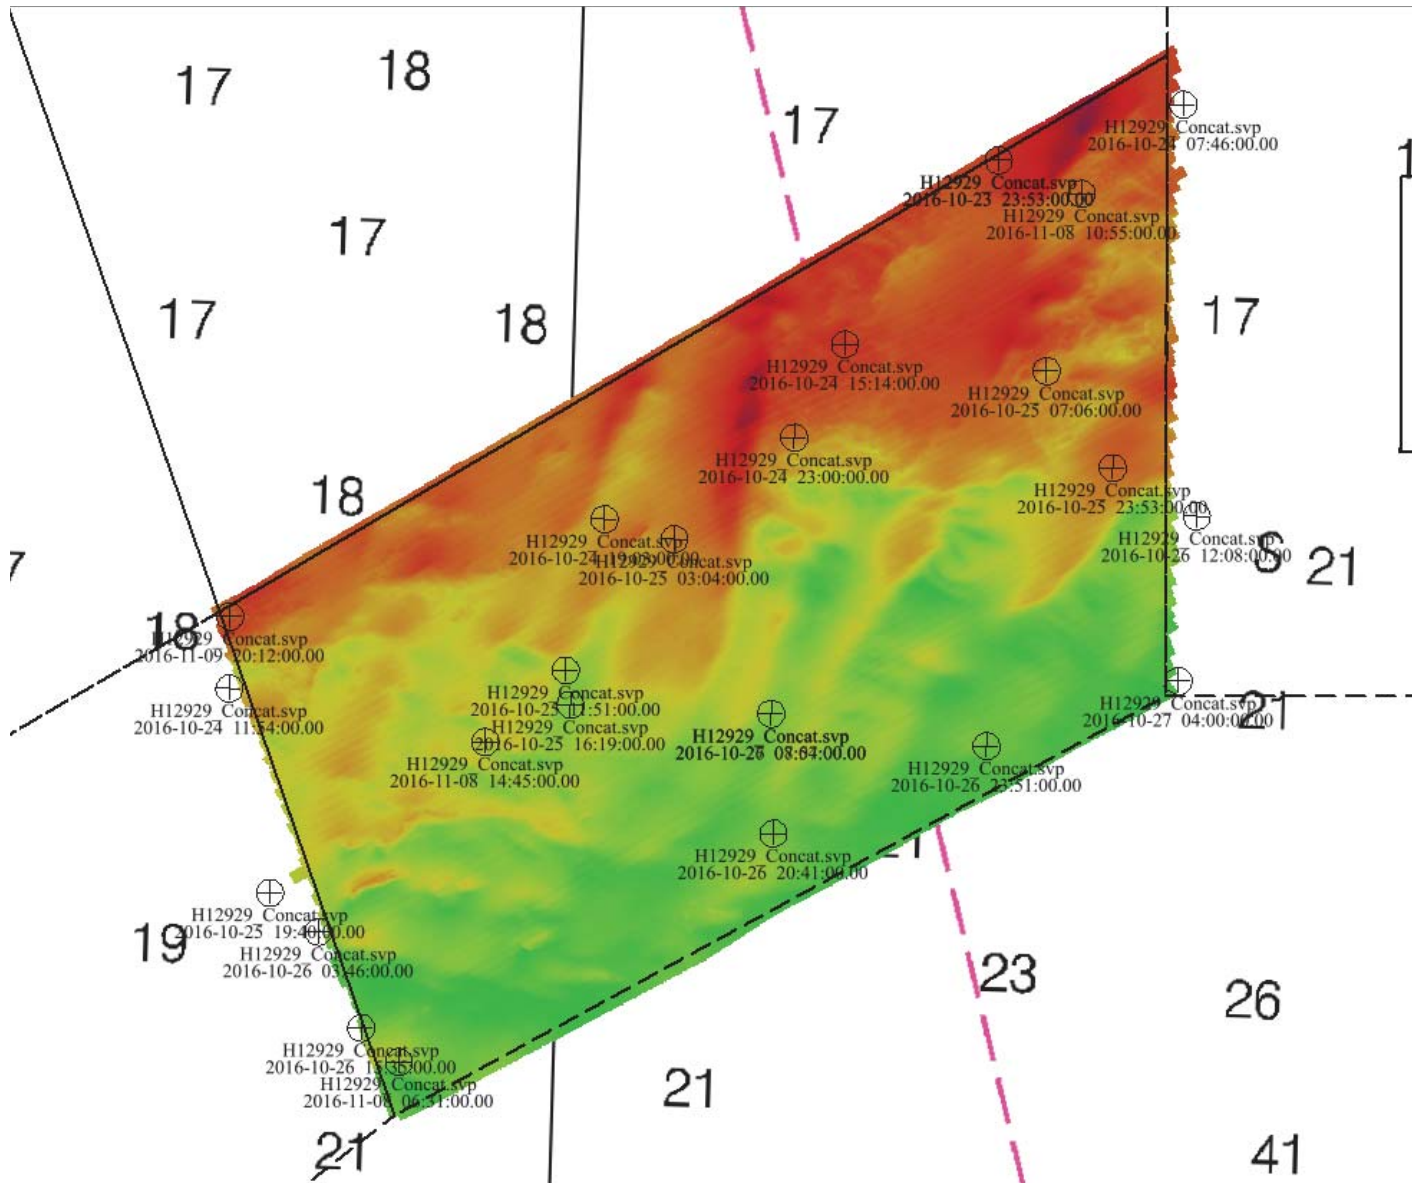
17
18
17
17
18
18
17
17
H12929_Concat.svp
2016-10-24 07:46:00.00
H12929_Concat.svp
2016-10-23 23:53:00.00
H12929_Concat.svp
2016-11-08 10:55:00.00
17
H12929_Concat.svp
2016-10-24 15:14:00.00
H12929_Concat.svp
2016-10-25 07:06:00.00
H12929_Concat.svp
2016-10-24 23:00:00.00
H12929_Concat.svp
2016-10-25 23:53:00.00
H12929_Concat.svp
2016-10-24 19:03:00.00
H12929_Concat.svp
2016-10-25 03:04:00.00
H12929_Concat.svp
2016-10-26 12:08:00.00
21
7
18
H12929_Concat.svp
2016-11-09 20:12:00.00
H12929_Concat.svp
2016-10-24 11:54:00.00
H12929_Concat.svp
2016-10-25 11:51:00.00
H12929_Concat.svp
2016-10-25 16:19:00.00
H12929_Concat.svp
2016-11-08 14:45:00.00
H12929_Concat.svp
2016-10-26 08:04:00.00
H12929_Concat.svp
2016-10-27 04:00:00.00
21
H12929_Concat.svp
2016-10-26 23:51:00.00
H12929_Concat.svp
2016-10-26 20:41:00.00
H12929_Concat.svp
2016-10-25 19:40:00.00
19
H12929_Concat.svp
2016-10-26 03:46:00.00
23
26
H12929_Concat.svp
2016-10-26 15:35:00.00
H12929_Concat.svp
2016-11-08 06:51:00.00
21
21
41